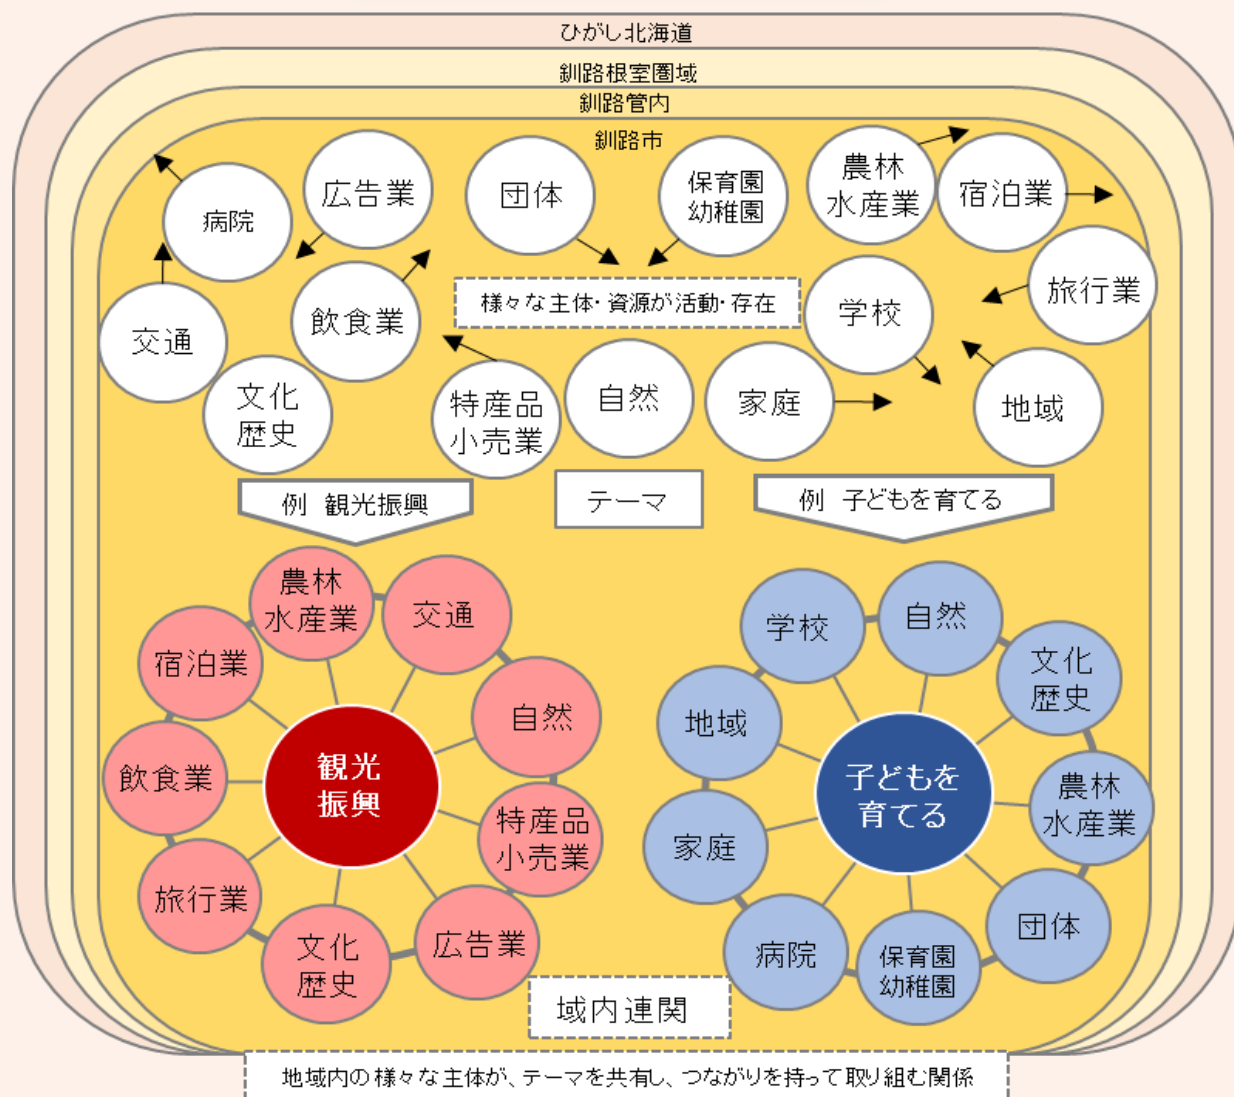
ひがし北海道

釧路根室圏域

釧路管内

釧路市

病院

広告業

団体

保育園
幼稚園

農林
水産業

宿泊業

交通

飲食業

様々な主体･資源が活動･存在

学校

旅行業

文化
歴史

特産品
小売業

自然

家庭

地域

例 観光振興

テーマ

例 子どもを育てる

農林
水産業

交通

宿泊業

自然

飲食業

観光
振興

特産品
小売業

旅行業

文化
歴史

広告業

学校

自然

文化
歴史

地域

子どもを
育てる

農林
水産業

家庭

団体

病院

保育園
幼稚園

域内連関

地域内の様々な主体が、テーマを共有し、つながりを持って取り組む関係